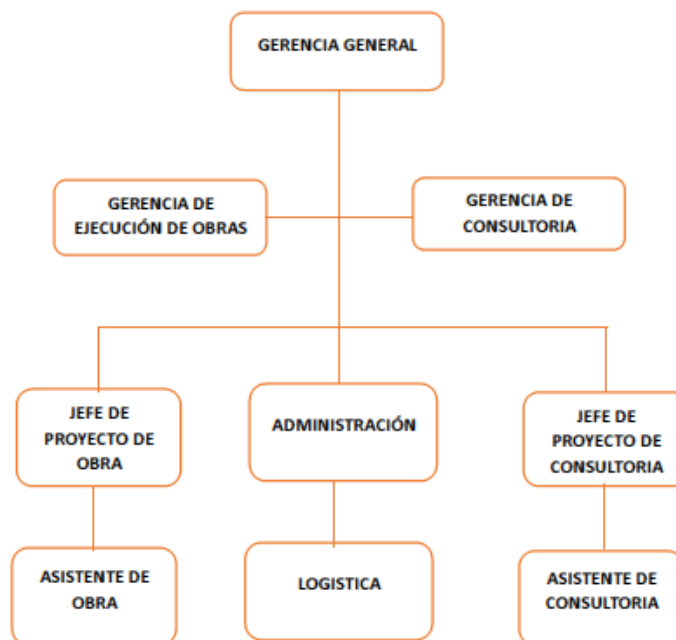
GERENCIA GENERAL

GERENCIA DE EJECUCIÓN DE OBRAS

GERENCIA DE CONSULTORIA

JEFE DE PROYECTO DE OBRA

ADMINISTRACIÓN

JEFE DE PROYECTO DE CONSULTORIA

ASISTENTE DE OBRA

LOGISTICA

ASISTENTE DE CONSULTORIA